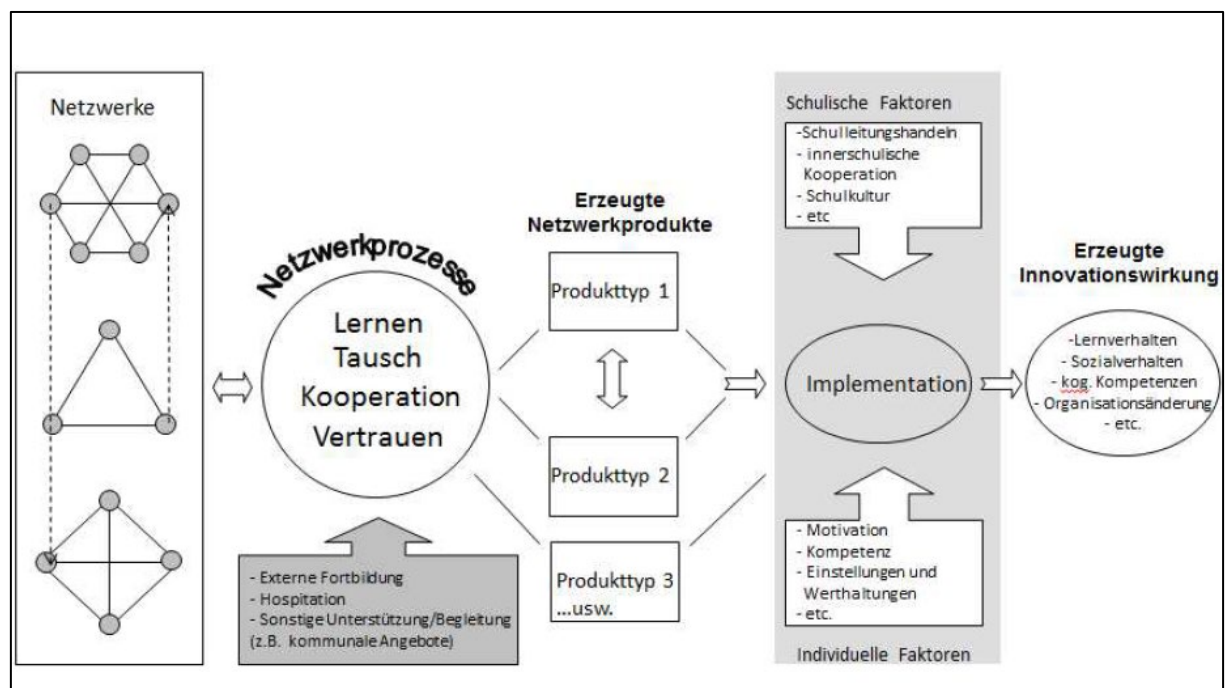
Netzwerke

Netzwerkprozesse

Lernen
Tausch
Kooperation
Vertrauen

- Externe Fortbildung
- Hospitation
- Sonstige Unterstützung/Begleitung (z.B. kommunale Angebote)

Erzeugte Netzwerkprodukte

Produkttyp 1

Produkttyp 2

Produkttyp 3
...usw.

Schulische Faktoren

-Schulleitungshandeln
- innerschulische Kooperation
- Schulkultur
- etc

Implementation

- Motivation
- Kompetenz
- Einstellungen und Werthaltungen
- etc.

Individuelle Faktoren

Erzeugte Innovationswirkung

-Lernverhalten
- Sozialverhalten
- kog. Kompetenzen
- Organisationsänderung
- etc.